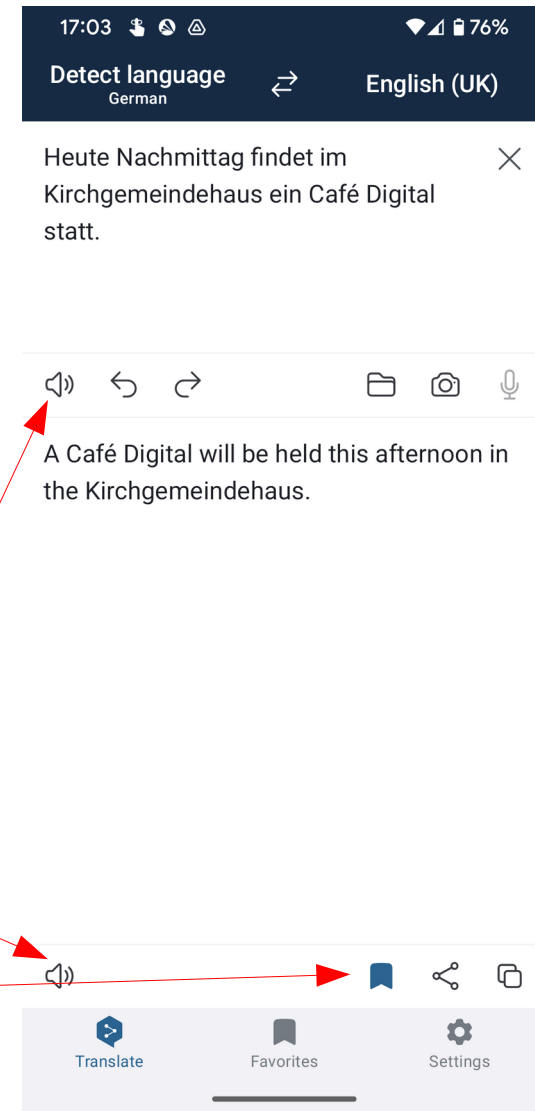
17:03 76%

Detect language
German

English (UK)

Heute Nachmittag findet im Kirchgemeindehaus ein Café Digital statt.

A Café Digital will be held this afternoon in the Kirchgemeindehaus.

Translate
Favorites
Settings